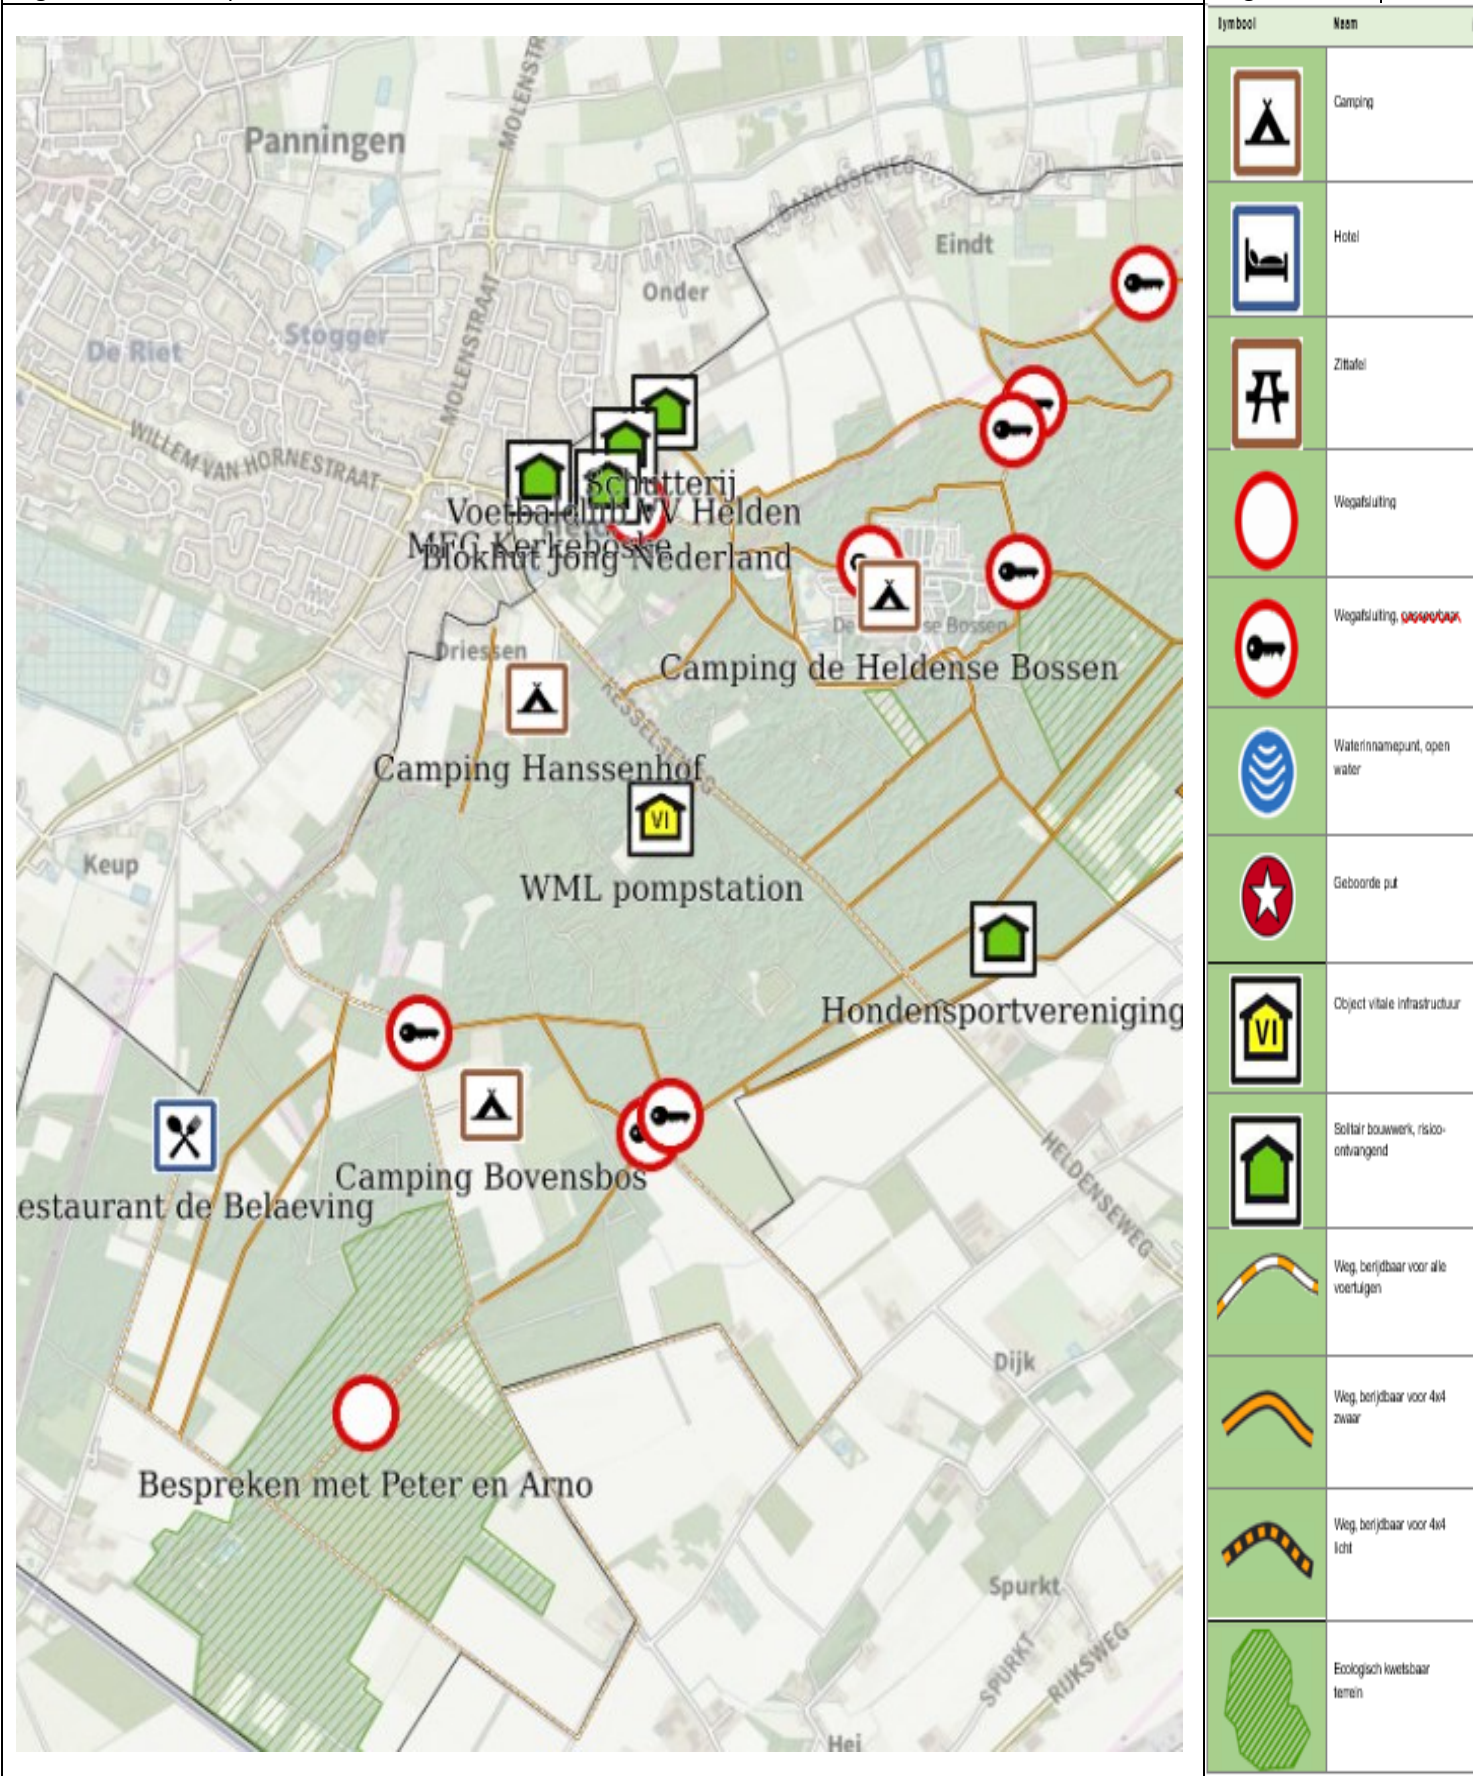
Panningen
MOLENSTR
BARLOSEWEG
Eindt
Onder
De Riet
Stogger
MOLENSTRAAT
WILLEM VAN HORNESTRAAT
Schutterij
Voetbalclub VV Helden
MFC Kerkeböske
Blokhut Jong Nederland
De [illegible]se Bossen
Driessen
Camping de Heldense Bossen
KESSELSEWEG
Camping Hanssenhof
VI
WML pompstation
Keup
Hondensportvereniging
estaurant de Belaeving
Camping Bovensbos
HELDENSEWEG
Dijk
Bespreken met Peter en Arno
Spurkt
SPURKT
RIJKSWEG
Hei

| Symbool | Naam |
|---|---|
| | Camping |
| | Hotel |
| | Zittafel |
| | Wegafsluiting |
| | Wegafsluiting, passeerbaar |
| | Waterinnamepunt, open water |
| | Geboorde put |
| VI | Object vitale infrastructuur |
| | Solitair bouwwerk, risico-ontvangend |
| | Weg, berijdbaar voor alle voertuigen |
| | Weg, berijdbaar voor 4x4 zwaar |
| | Weg, berijdbaar voor 4x4 licht |
| | Ecologisch kwetsbaar terrein |